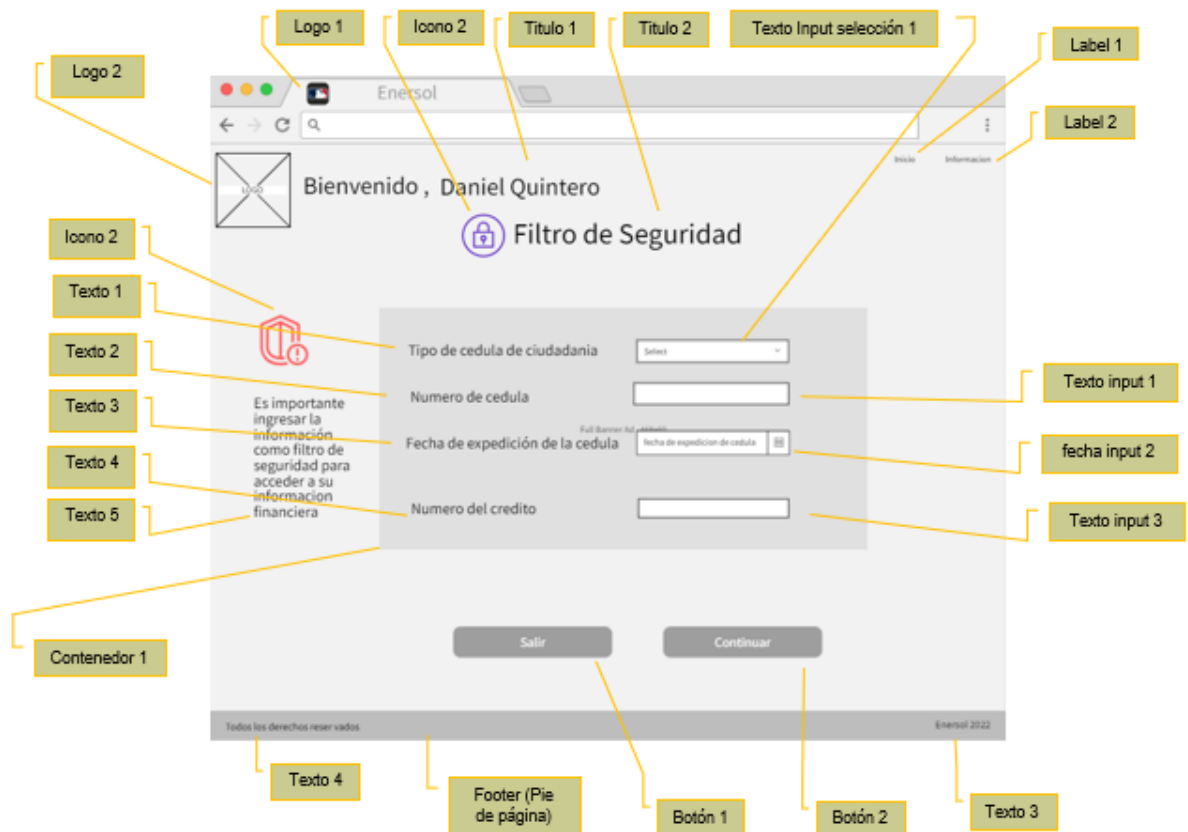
Logo 1

Icono 2

Titulo 1

Titulo 2

Texto Input selección 1

Label 1

Logo 2

Label 2

Enersol

Inicio

Informacion

LOGO

Bienvenido , Daniel Quintero

Filtro de Seguridad

Icono 2

Texto 1

Texto 2

Texto 3

Texto 4

Texto 5

Es importante ingresar la información como filtro de seguridad para acceder a su informacion financiera

Tipo de cedula de ciudadania

Select

Numero de cedula

Full Banner Ad 468x60

Fecha de expedición de la cedula

Fecha de expedicion de cedula

Numero del credito

Texto input 1

fecha input 2

Texto input 3

Contenedor 1

Salir

Continuar

Todos los derechos reser vados

Enersol 2022

Texto 4

Footer (Pie de página)

Botón 1

Botón 2

Texto 3